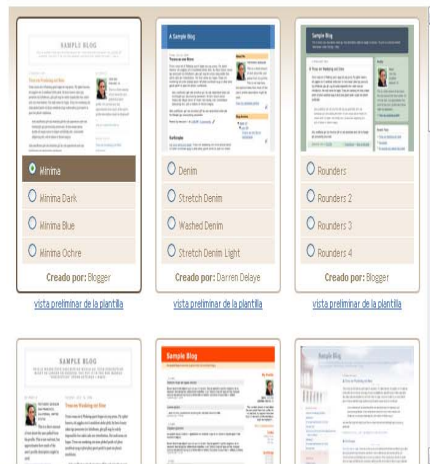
SAMPLE BLOG

Minima
Minima Dark
Minima Blue
Minima Ochre
Creado por: Blogger
vista preliminar de la plantilla

A Sample Blog

Denim
Stretch Denim
Washed Denim
Stretch Denim Light
Creado por: Darren Delaye
vista preliminar de la plantilla

Sample Blog

Rounders
Rounders 2
Rounders 3
Rounders 4
Creado por: Blogger
vista preliminar de la plantilla

SAMPLE BLOG

Sample Blog

Sample Blog